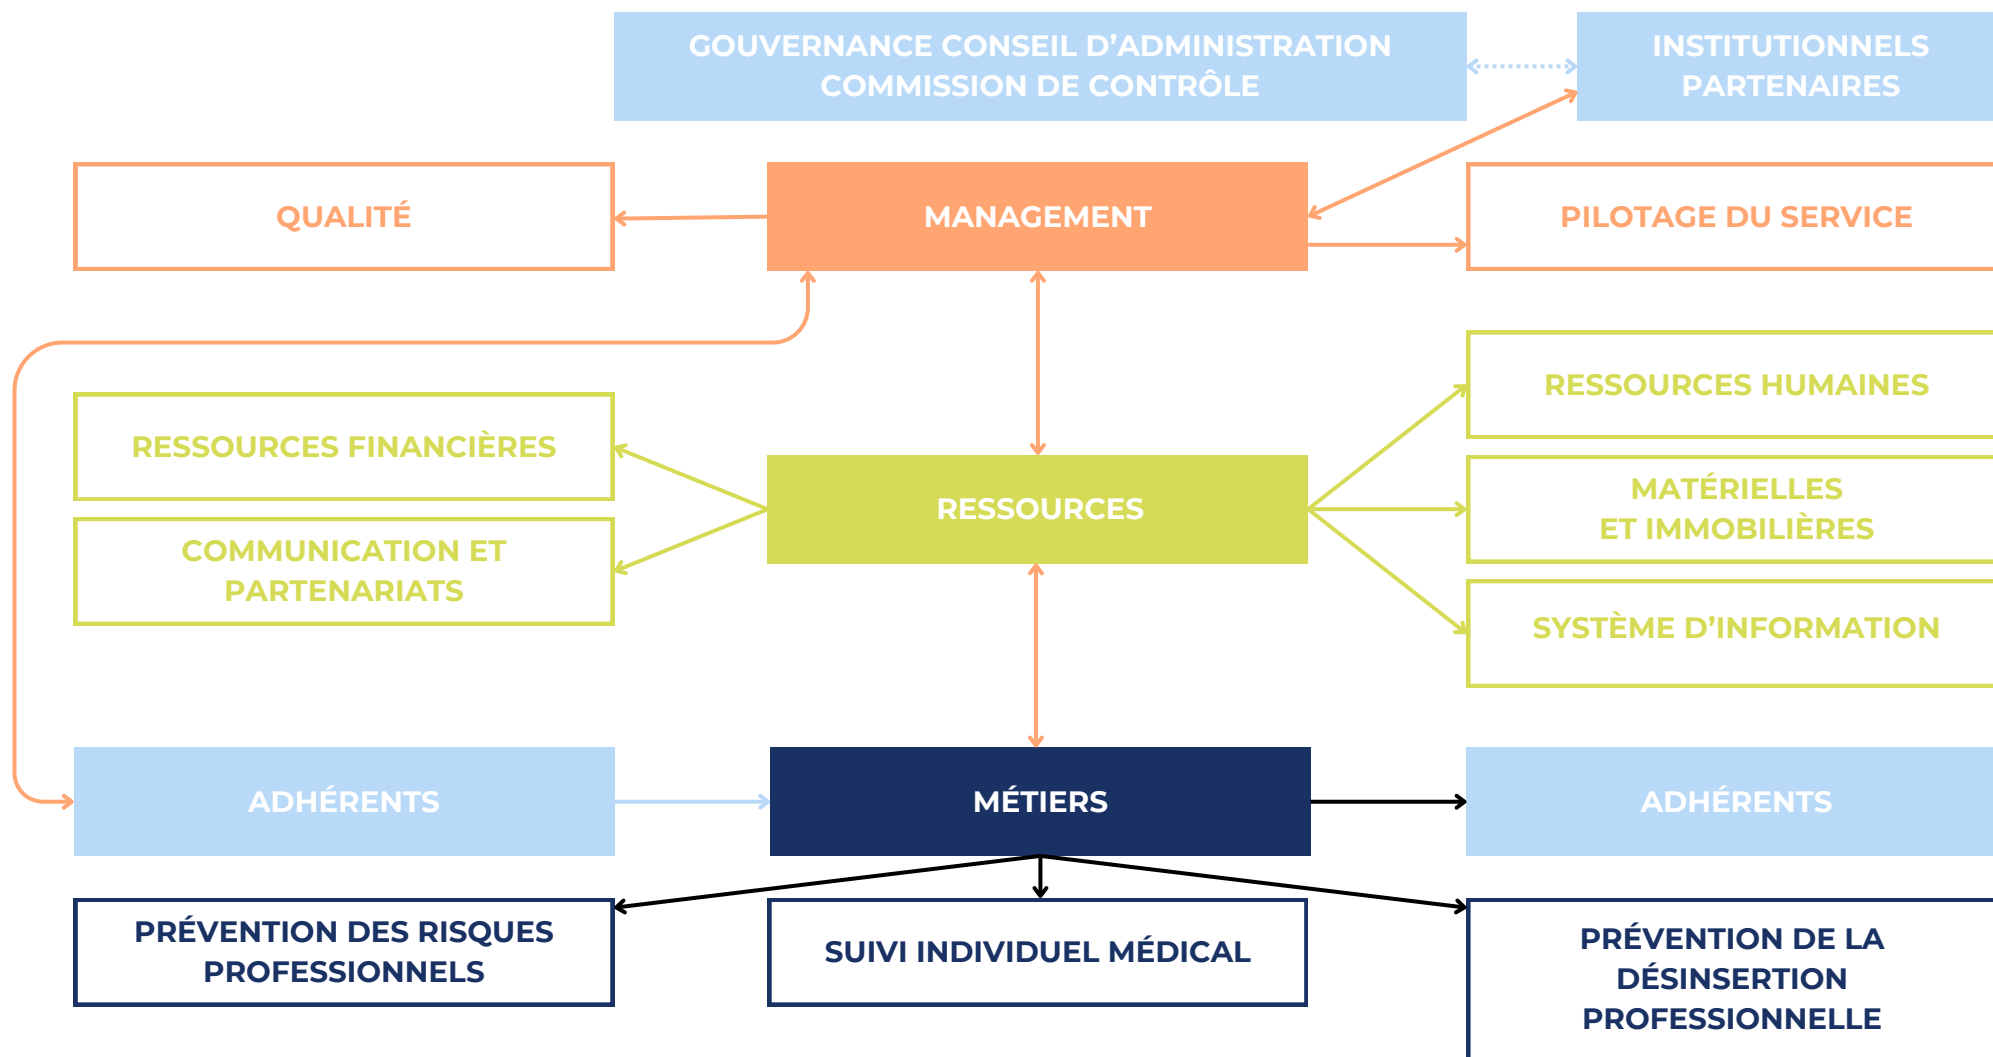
GOUVERNANCE CONSEIL D'ADMINISTRATION
COMMISSION DE CONTRÔLE

INSTITUTIONNELS
PARTENAIRES

QUALITÉ

MANAGEMENT

PILOTAGE DU SERVICE

RESSOURCES HUMAINES

RESSOURCES FINANCIÈRES

COMMUNICATION ET PARTENARIATS

RESSOURCES

MATÉRIELLES
ET IMMOBILIÈRES

SYSTÈME D'INFORMATION

ADHÉRENTS

MÉTIERS

ADHÉRENTS

PRÉVENTION DES RISQUES PROFESSIONNELS

SUIVI INDIVIDUEL MÉDICAL

PRÉVENTION DE LA DÉSINSERTION PROFESSIONNELLE